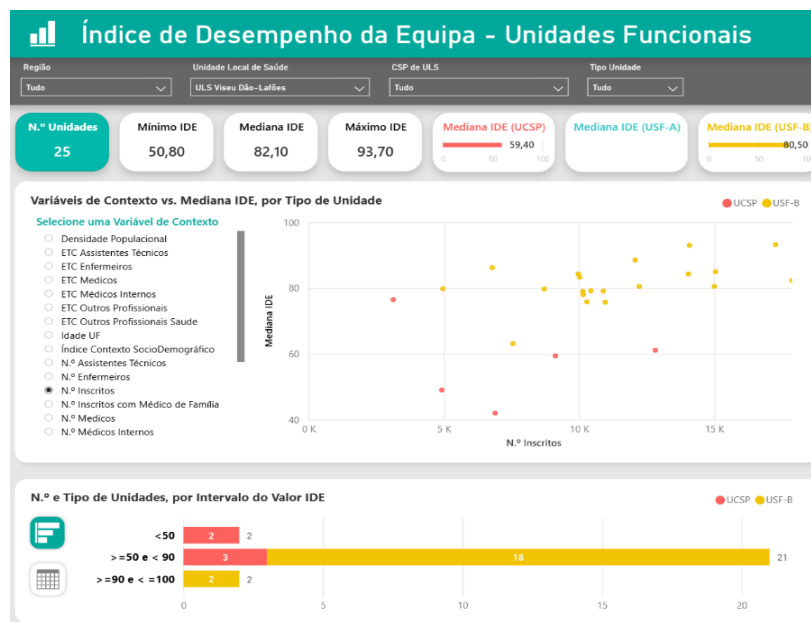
Índice de Desempenho da Equipa - Unidades Funcionais

Região
Tudo

Unidade Local de Saúde
ULS Viseu Dão-Lafões

CSP de ULS
Tudo

Tipo Unidade
Tudo

N.º Unidades
25

Mínimo IDE
50,80

Mediana IDE
82,10

Máximo IDE
93,70

Mediana IDE (UCSP)
59,40
0 50 100

Mediana IDE (USF-A)

Mediana IDE (USF-B)
80,50
0 50 100

Variáveis de Contexto vs. Mediana IDE, por Tipo de Unidade

UCSP USF-B

Selecione uma Variável de Contexto
Densidade Populacional
ETC Assistentes Técnicos
ETC Enfermeiros
ETC Medicos
ETC Médicos Internos
ETC Outros Profissionais
ETC Outros Profissionais Saude
Idade UF
Índice Contexto SocioDemográfico
N.º Assistentes Técnicos
N.º Enfermeiros
N.º Inscritos
N.º Inscritos com Médico de Família
N.º Medicos
N.º Médicos Internos

Mediana IDE
100
80
60
40
0 K 5 K 10 K 15 K
N.º Inscritos

N.º e Tipo de Unidades, por Intervalo do Valor IDE

UCSP USF-B

<50 2 2
>=50 e < 90 3 18 21
>=90 e < =100 2 2
0 5 10 15 20